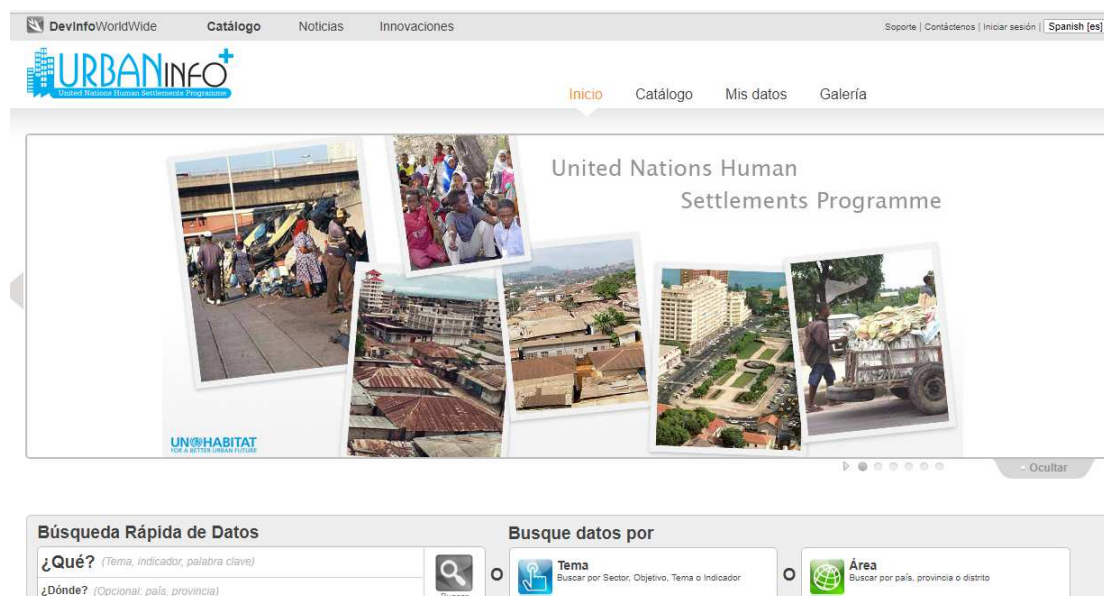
DevInfoWorldWide Catálogo Noticias Innovaciones

Soporte | Contáctenos | Iniciar sesión | Spanish [es]

URBANINFO
United Nations Human Settlements Programme

Inicio Catálogo Mis datos Galería

United Nations Human Settlements Programme

UN-HABITAT
FOR A BETTER URBAN FUTURE

- Ocultar

Búsqueda Rápida de Datos

¿Qué? (Tema, indicador, palabra clave)

¿Dónde? (Opcional: país, provincia)

Buscar

O

Busque datos por

Tema
Buscar por Sector, Objetivo, Tema o Indicador

O

Área
Buscar por país, provincia o distrito